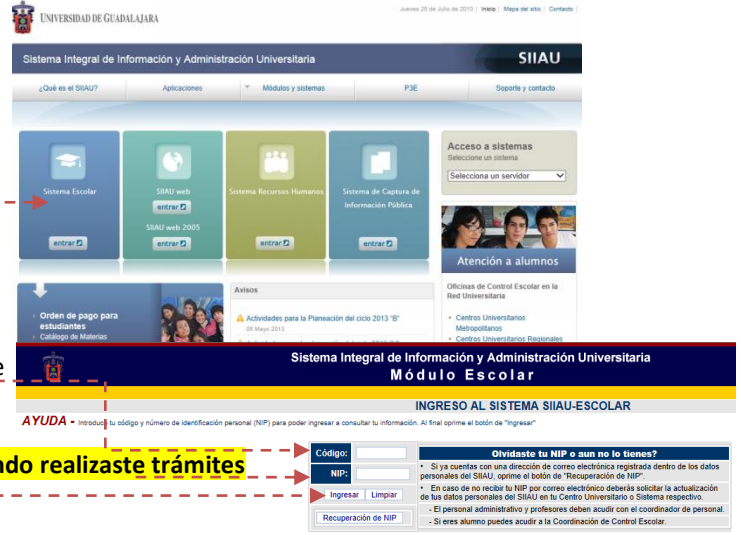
UNIVERSIDAD DE GUADALAJARA

Jueves 25 de Julio de 2013 | Inicio | Mapa del sitio | Contacto |

Sistema Integral de Información y Administración Universitaria

SIIAU

¿Qué es el SIIAU? | Aplicaciones | Módulos y sistemas | P3E | Soporte y contacto

Sistema Escolar
entrar

SIIAU web
entrar
SIIAU web 2005
entrar

Sistema Recursos Humanos
entrar

Sistema de Captura de Información Pública
entrar

Acceso a sistemas
Seleccione un sistema
Selecciona un servidor

Atención a alumnos

Oficinas de Control Escolar en la Red Universitaria

Centros Universitarios Metropolitanos
Centros Universitarios Regionales

Orden de pago para estudiantes
Catálogo de Materias

Avisos
Actividades para la Planeación del ciclo 2013 "B"
08 Mayo 2013

e

Sistema Integral de Información y Administración Universitaria
Módulo Escolar

INGRESO AL SISTEMA SIIAU-ESCOLAR

AYUDA - Introduce tu código y número de identificación personal (NIP) para poder ingresar a consultar tu información. Al final oprime el botón de "Ingresar"

ndo realizaste trámites

Código:
NIP:
Ingresar | Limpiar
Recuperación de NIP

Olvidaste tu NIP o aun no lo tienes?
• Si ya cuentas con una dirección de correo electrónica registrada dentro de los datos personales del SIIAU, oprime el botón de "Recuperación de NIP".
• En caso de no recibir tu NIP por correo electrónico deberás solicitar la actualización de tus datos personales del SIIAU en tu Centro Universitario o Sistema respectivo.
- El personal administrativo y profesores deben acudir con el coordinador de personal.
- Si eres alumno puedes acudir a la Coordinación de Control Escolar.